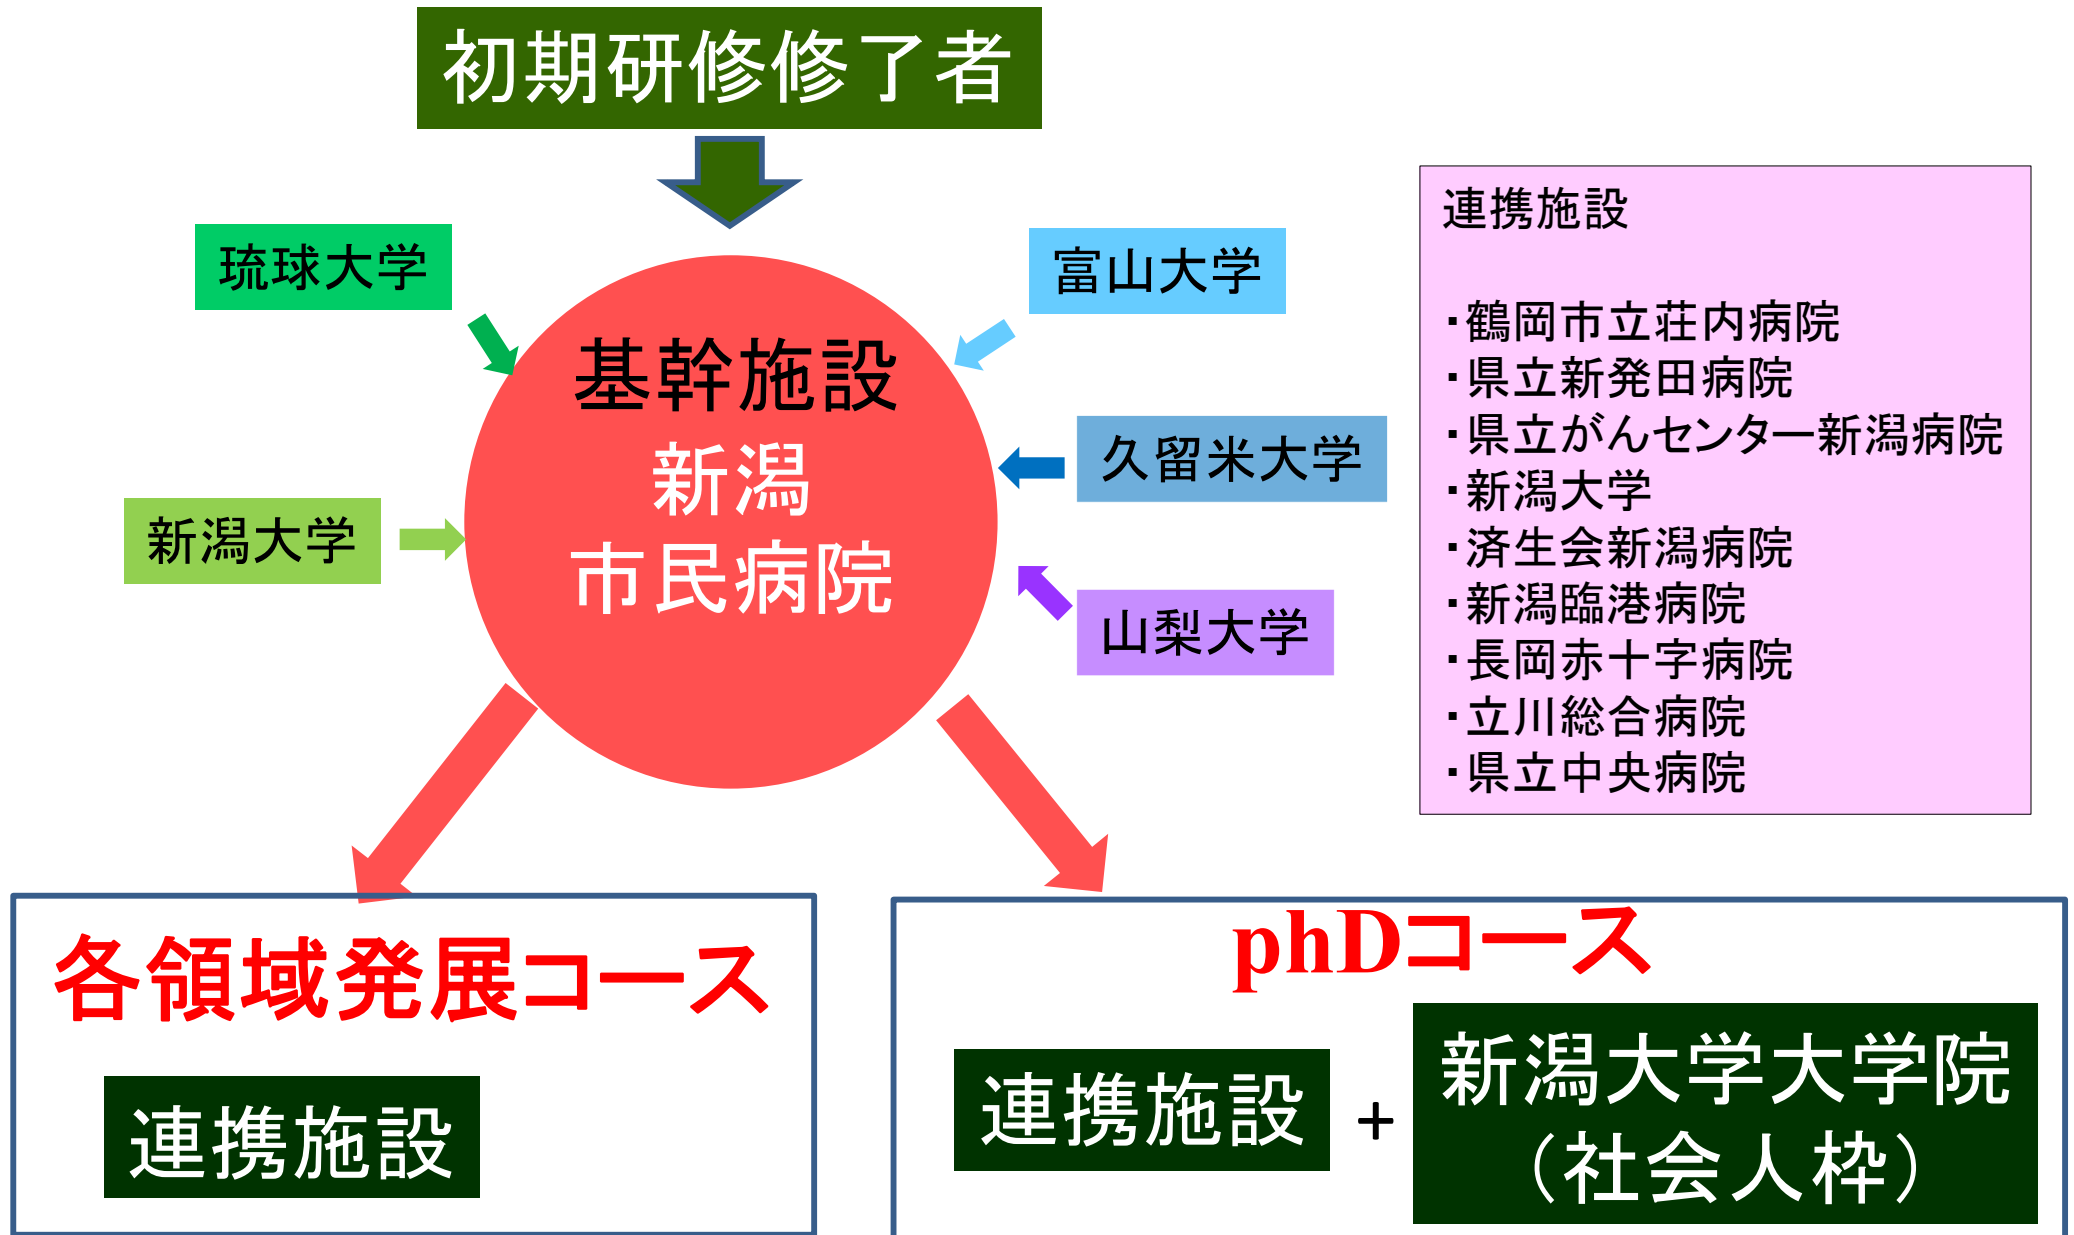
初期研修修了者

琉球大学

富山大学

基幹施設
新潟
市民病院

久留米大学

新潟大学

山梨大学

連携施設

・鶴岡市立荘内病院
・県立新発田病院
・県立がんセンター新潟病院
・新潟大学
・済生会新潟病院
・新潟臨港病院
・長岡赤十字病院
・立川総合病院
・県立中央病院

各領域発展コース

連携施設

phDコース

連携施設 ＋ 新潟大学大学院（社会人枠）